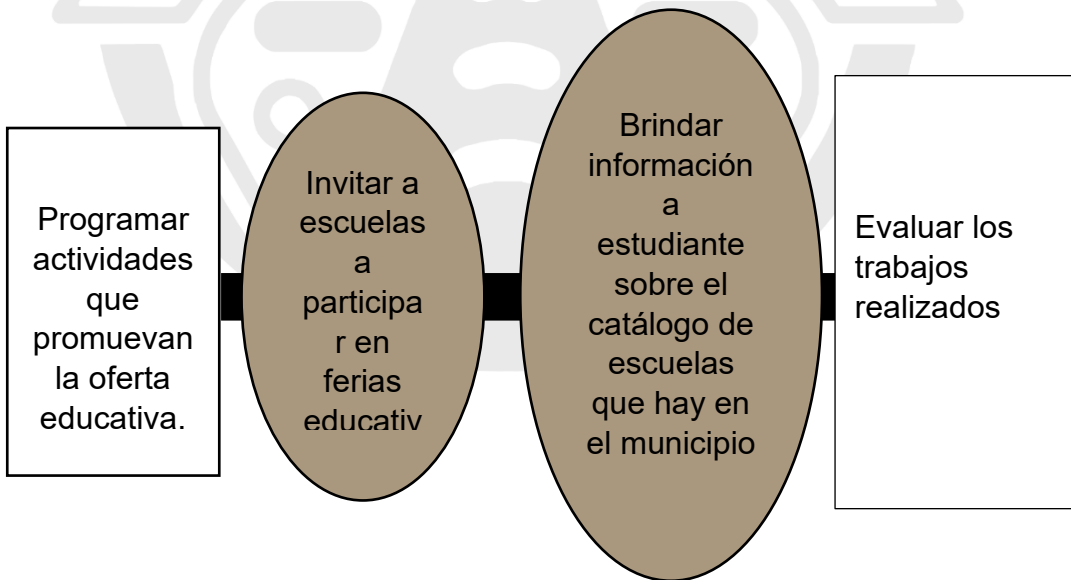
Programar actividades que promuevan la oferta educativa.

Invitar a escuelas a participar en ferias educativ

Brindar información a estudiante sobre el catálogo de escuelas que hay en el municipio

Evaluar los trabajos realizados